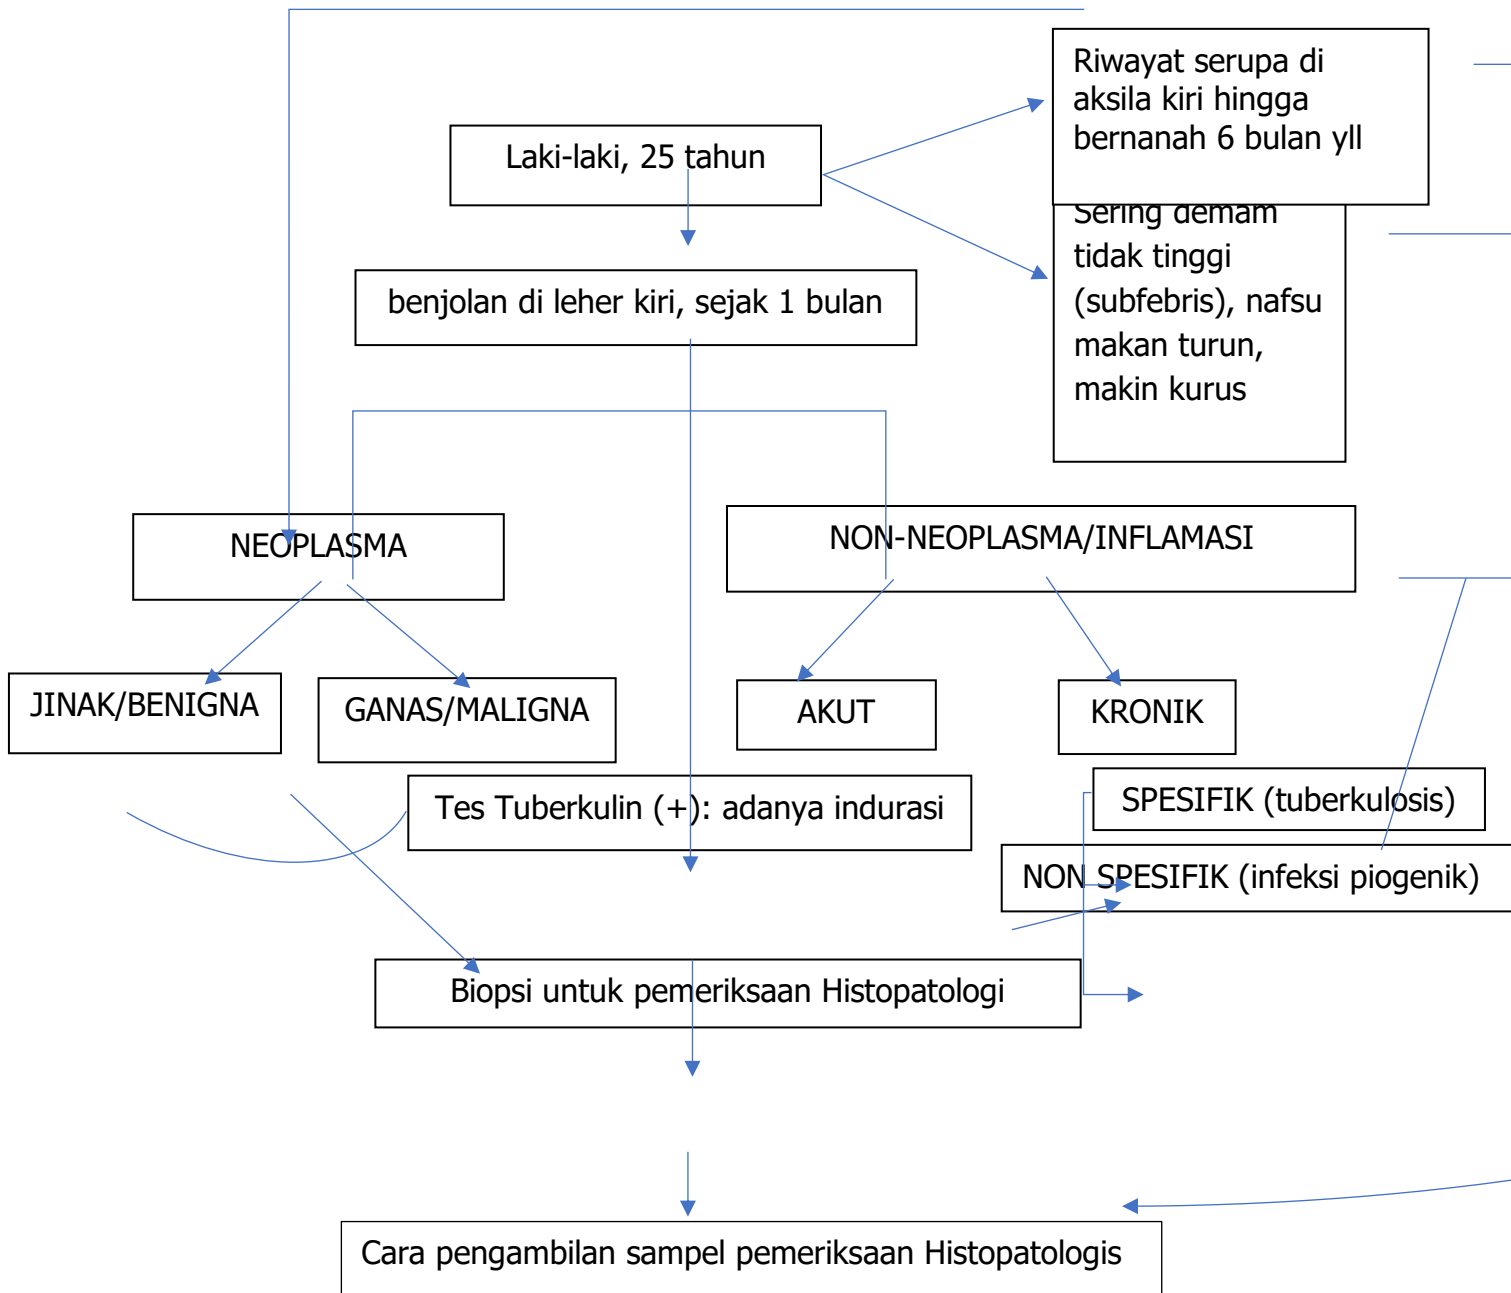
Riwayat serupa di aksila kiri hingga bernanah 6 bulan yll

Laki-laki, 25 tahun

Sering demam tidak tinggi (subfebris), nafsu makan turun, makin kurus

benjolan di leher kiri, sejak 1 bulan

NEOPLASMA

NON-NEOPLASMA/INFLAMASI

JINAK/BENIGNA

GANAS/MALIGNA

AKUT

KRONIK

Tes Tuberkulin (+): adanya indurasi

SPESIFIK (tuberkulosis)

NON SPESIFIK (infeksi piogenik)

Biopsi untuk pemeriksaan Histopatologi

Cara pengambilan sampel pemeriksaan Histopatologis